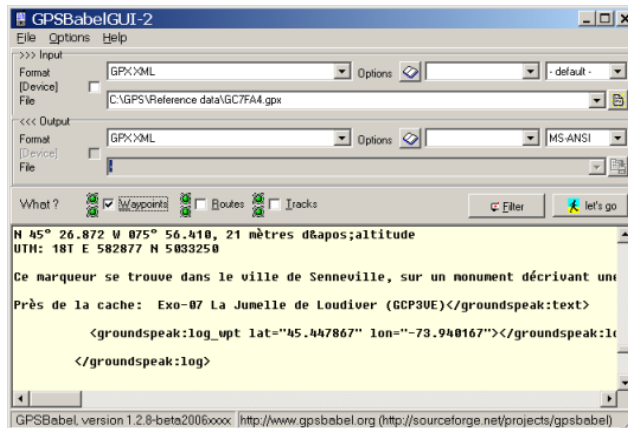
GPSBabelGUI-2

File Options Help

>>> Input

Format

[Device]

File

GPX XML

Options

- default -

C:\GPS\Reference data\GC7FA4.gpx

<<< Output

Format

[Device]

File

GPX XML

Options

MS-ANSI

What ?

Waypoints

Routes

Tracks

Filter

let's go

N 45° 26.872 W 075° 56.410, 21 mètres d&apos;altitude
UTM: 18T E 582877 N 5033250

Ce marqueur se trouve dans le ville de Senneville, sur un monument décrivant une

Près de la cache: Exo-07 La Jumelle de Loudiver (GCP3VE)</groundspeak:text>

<groundspeak:log_wpt lat="45.447867" lon="-73.940167"></groundspeak:lo

</groundspeak:log>

GPSBabel, version 1.2.8-beta2006xxxx

http://www.gpsbabel.org (http://sourceforge.net/projects/gpsbabel)